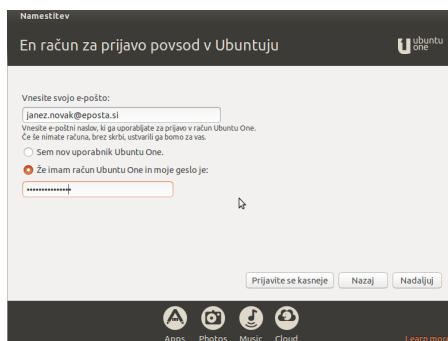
Namestitev

En račun za prijavo povsod v Ubuntuju

ubuntu one

Vnesite svojo e-pošto:

janez.novak@eposta.si

Vnesite e-poštni naslov, ki ga uporabljate za prijavo v račun Ubuntu One. Če še nimate računa, brez skrbi, ustvarili ga bomo za vas.

Sem nov uporabnik Ubuntu One.

Že imam račun Ubuntu One in moje geslo je:

••••••••••••

Prijavite se kasneje

Nazaj

Nadaljuj

Apps

Photos

Music

Cloud

Learn mor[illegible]